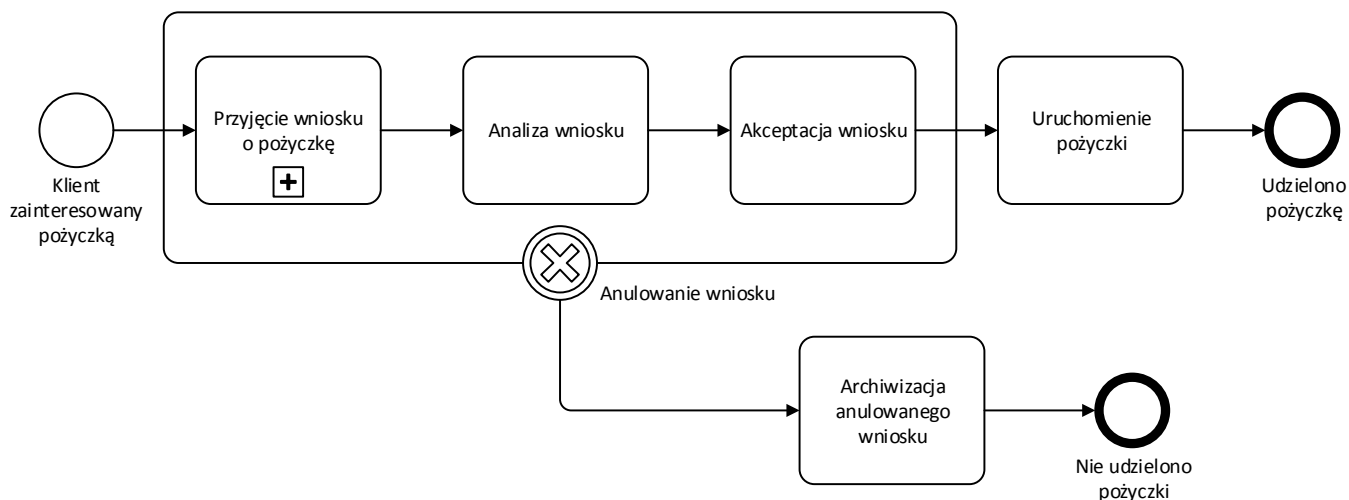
Klient zainteresowany pożyczką

Przyjęcie wniosku o pożyczkę

Analiza wniosku

Akceptacja wniosku

Uruchomienie pożyczki

Udzielono pożyczkę

Anulowanie wniosku

Archiwizacja anulowanego wniosku

Nie udzielono pożyczki